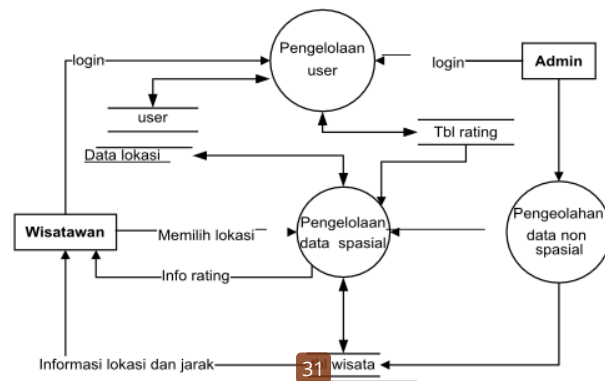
login

Pengelolaan user

login

Admin

user

Tbl rating

Data lokasi

Pengelolaan data spasial

Pengeolahan data non spasial

Wisatawan

Memilih lokasi

Info rating

Informasi lokasi dan jarak

31

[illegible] wisata